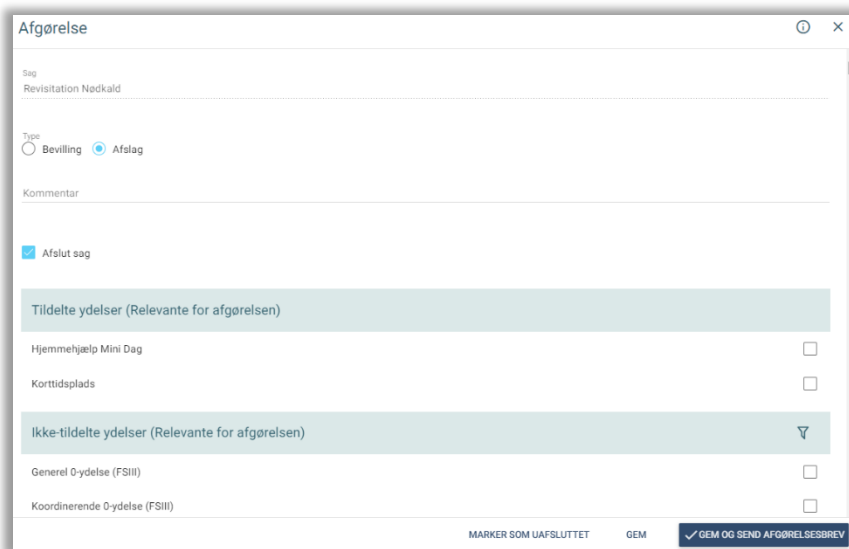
Afgørelse

Sag
Revisitation Nødkald

Type
Bevilling Afslag

Kommentar

Afslut sag

Tildelte ydelser (Relevante for afgørelsen)

Hjemmehjælp Mini Dag

Korttidsplads

Ikke-tildelte ydelser (Relevante for afgørelsen)

Generel 0-ydelse (FSIII)

Koordinerende 0-ydelse (FSIII)

MARKER SOM UAFSLUTTET GEM GEM OG SEND AFGØRELSESBREV